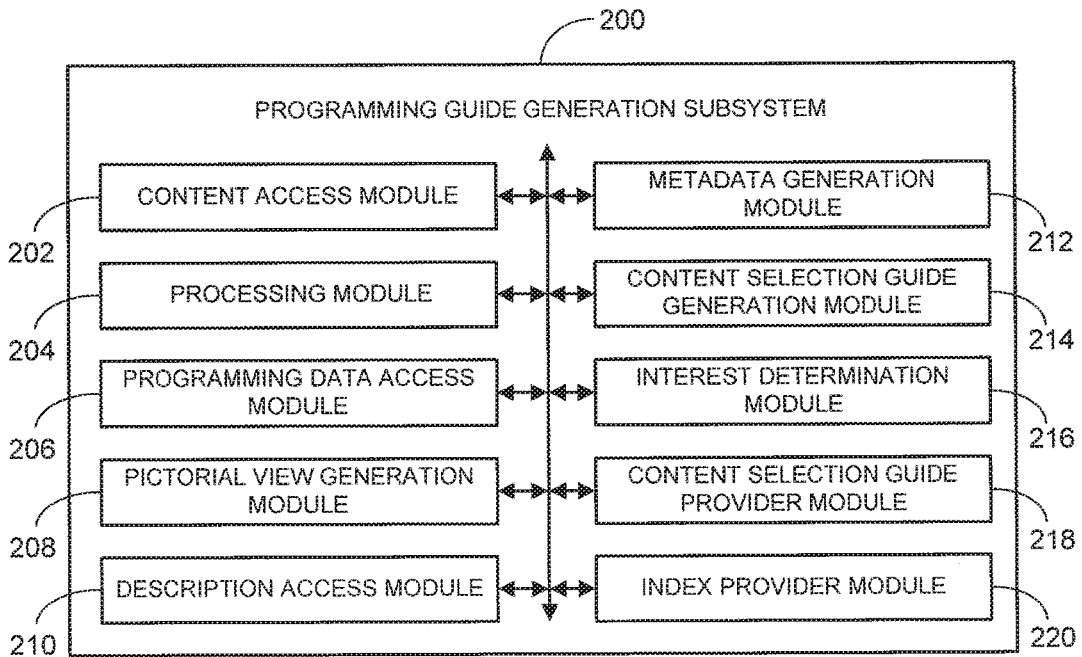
200

PROGRAMMING GUIDE GENERATION SUBSYSTEM

CONTENT ACCESS MODULE

202

PROCESSING MODULE

204

PROGRAMMING DATA ACCESS MODULE

206

PICTORIAL VIEW GENERATION MODULE

208

DESCRIPTION ACCESS MODULE

210

METADATA GENERATION MODULE

212

CONTENT SELECTION GUIDE GENERATION MODULE

214

INTEREST DETERMINATION MODULE

216

CONTENT SELECTION GUIDE PROVIDER MODULE

218

INDEX PROVIDER MODULE

220